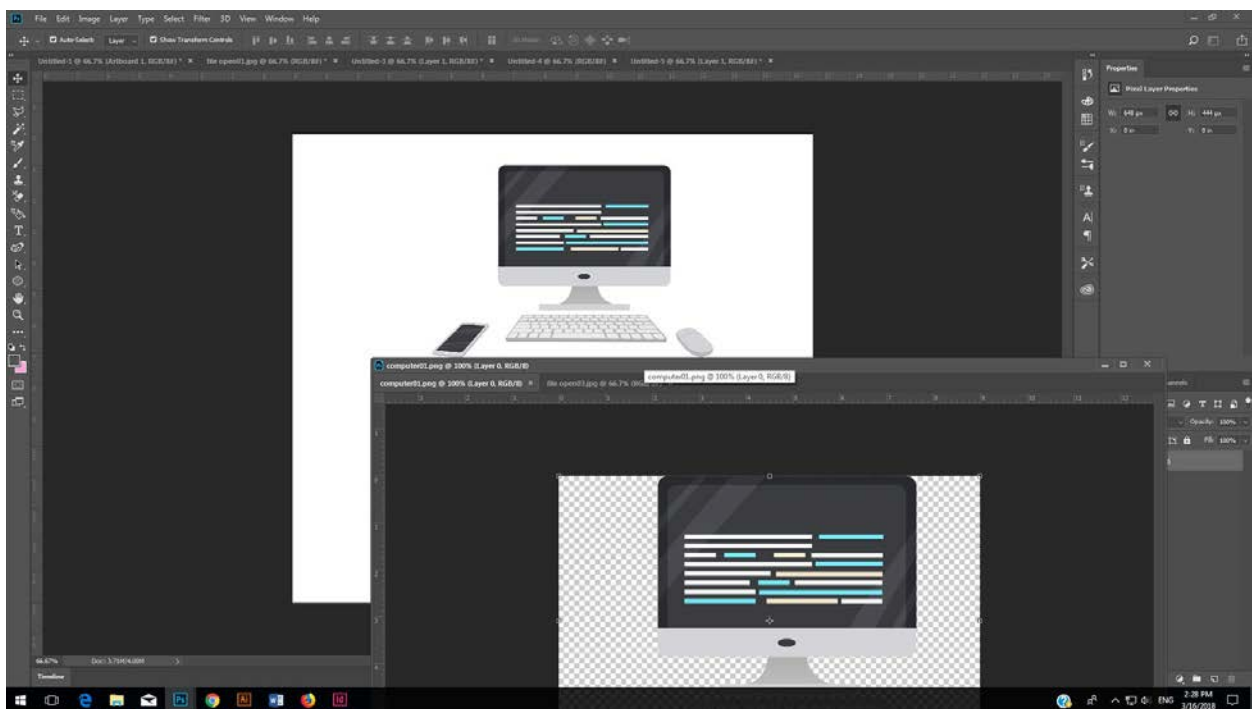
Ps File Edit Image Layer Type Select Filter 3D View Window Help

Auto-Select: Layer Show Transform Controls

Untitled-1 @ 66.7% (Artboard 1, RGB/8#) * × file open01.jpg @ 66.7% (RGB/8#) * × Untitled-3 @ 66.7% (Layer 1, RGB/8#) * × Untitled-4 @ 66.7% (RGB/8#) × Untitled-5 @ 66.7% (Layer 1, RGB/8#) * ×

Properties

Pixel Layer Properties

W: 648 px H: 444 px

X: 0 in Y: 0 in

computer01.png @ 100% (Layer 0, RGB/8)

computer01.png @ 100% (Layer 0, RGB/8) × file open01.jpg @ 66.7% (RGB/8#)

computer01.png @ 100% (Layer 0, RGB/8)

Layers

Opacity: 100%

Fill: 100%

66.67% Doc: 3.75M/4.00M

Timeline

ENG 2:28 PM 3/16/2018